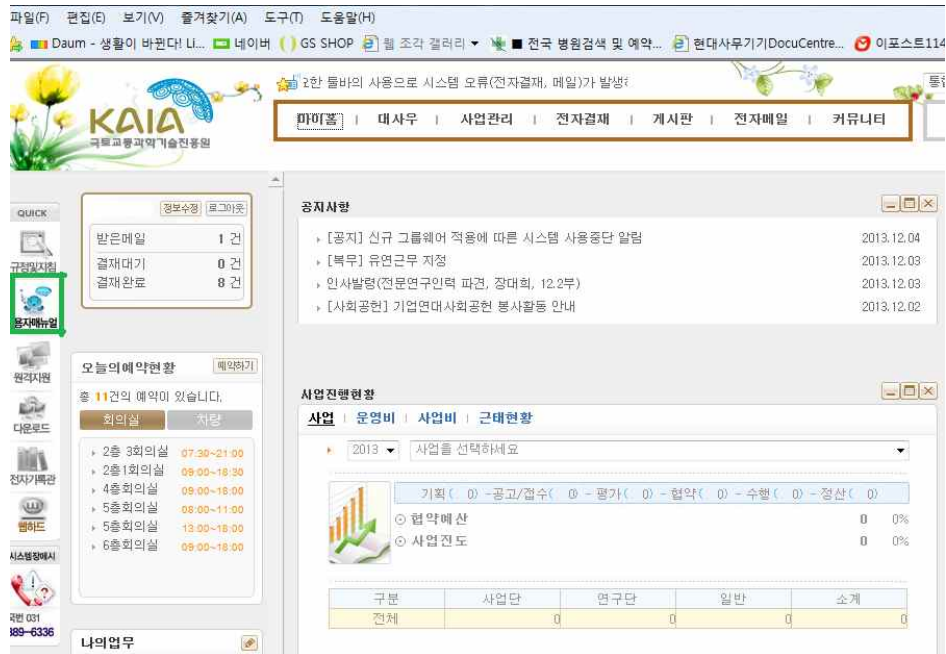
파일(F) 편집(E) 보기(V) 즐겨찾기(A) 도구(T) 도움말(H)
Daum - 생활이 바뀐다! Li... 네이버 GS SHOP 웹 조각 갤러리 ▾ 전국 병원검색 및 예약... 현대사무기기DocuCentre... 이포스트114

2한 툴바의 사용으로 시스템 오류(전자결재, 메일)가 발생
KAIA 국토교통과학기술진흥원
마이홈 | 대사우 | 사업관리 | 전자결재 | 게시판 | 전자메일 | 커뮤니티

QUICK
규정및지침
사용자매뉴얼
원격지원
다운로드
전자기록관
웹하드
시스템장애시
국번 031
389-6336

정보수정 로그아웃
받은메일 1 건
결재대기 0 건
결재완료 8 건

오늘의예약현황 예약하기
총 11건의 예약이 있습니다.
회의실 차량
2층 3회의실 07:30~21:00
2층1회의실 09:00~18:30
4층회의실 09:00~18:00
5층회의실 08:00~11:00
5층회의실 13:00~18:00
6층회의실 09:00~18:00

나의업무

공지사항
[공지] 신규 그룹웨어 적용에 따른 시스템 사용중단 알림 2013.12.04
[복무] 유연근무 지정 2013.12.03
인사발령(전문연구인력 파견, 장대희, 12.2부) 2013.12.03
[사회공헌] 기업연대사회공헌 봉사활동 안내 2013.12.02

사업진행현황
사업 | 운영비 | 사업비 | 근태현황
2013 ▾ 사업을 선택하세요
기획( 0) -공고/접수( 0) - 평가( 0) - 협약( 0) - 수행( 0) - 정산( 0)
협약예산 0 0%
사업진도 0 0%

| 구분 | 사업단 | 연구단 | 일반 | 소계 |
|---|---|---|---|---|
| 전체 | 0 | 0 | 0 | 0 |